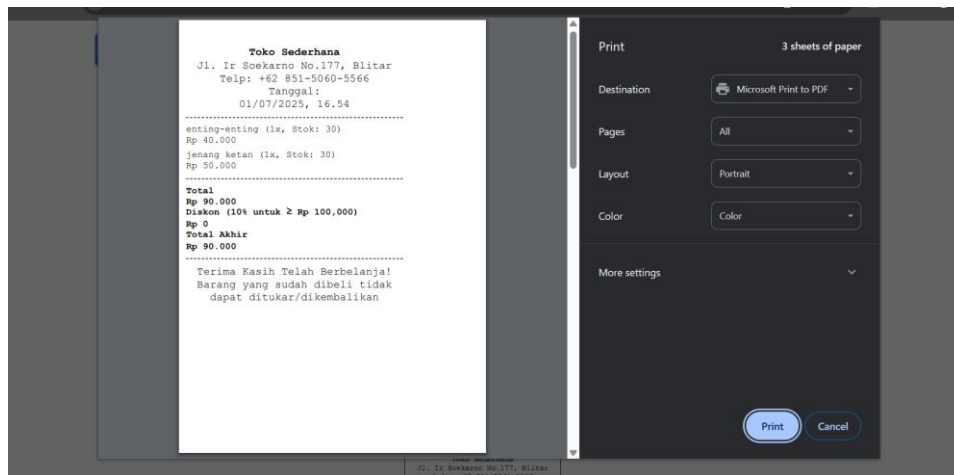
Toko Sederhana
Jl. Ir Soekarno No.177, Blitar
Telp: +62 851-5060-5566
Tanggal:
01/07/2025, 16.54

enting-enting (1x, Stok: 30)
Rp 40.000
jenang ketan (1x, Stok: 30)
Rp 50.000

Total
Rp 90.000
Diskon (10% untuk ≥ Rp 100,000)
Rp 0
Total Akhir
Rp 90.000

Terima Kasih Telah Berbelanja!
Barang yang sudah dibeli tidak dapat ditukar/dikembalikan

Toko Sederhana
Jl. Ir Soekarno No.177, Blitar

Print
3 sheets of paper
Destination
Microsoft Print to PDF
Pages
All
Layout
Portrait
Color
Color
More settings
Print
Cancel